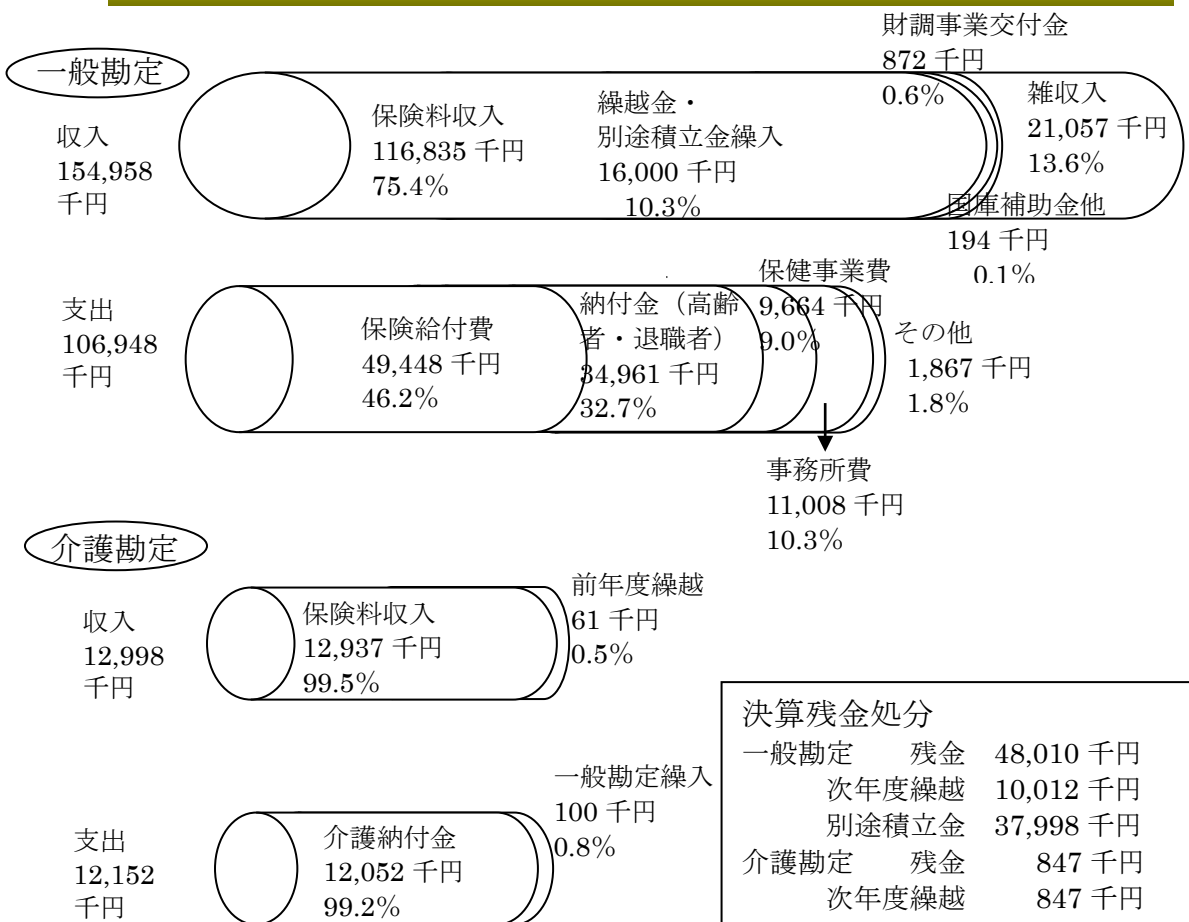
一般勘定

収入
154,958
千円

保険料収入
116,835 千円
75.4%

繰越金・
別途積立金繰入
16,000 千円
10.3%

財調事業交付金
872 千円
0.6%

雑収入
21,057 千円
13.6%

国庫補助金他
194 千円
0.1%

支出
106,948
千円

保険給付費
49,448 千円
46.2%

納付金（高齢者・退職者）
34,961 千円
32.7%

保健事業費
9,664 千円
9.0%

その他
1,867 千円
1.8%

事務所費
11,008 千円
10.3%

介護勘定

収入
12,998
千円

保険料収入
12,937 千円
99.5%

前年度繰越
61 千円
0.5%

支出
12,152
千円

介護納付金
12,052 千円
99.2%

一般勘定繰入
100 千円
0.8%

決算残金処分
一般勘定 残金 48,010 千円
次年度繰越 10,012 千円
別途積立金 37,998 千円
介護勘定 残金 847 千円
次年度繰越 847 千円